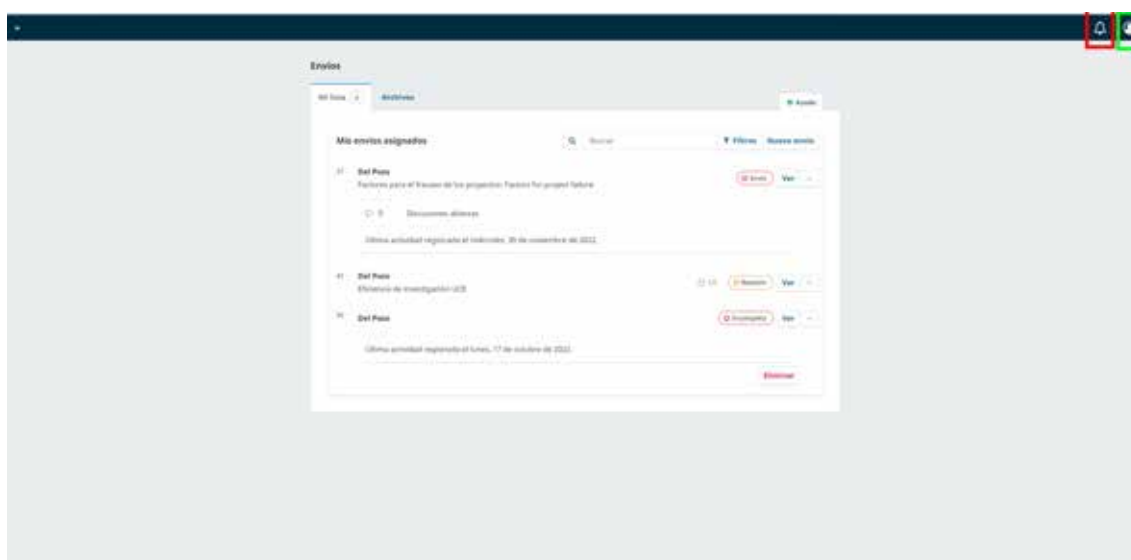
Envíos

Mi lista 3 Archivos

Ayuda

Mis envíos asignados

Buscar

Filtros Nuevo envío

Del Pozo
Factores para el fracaso de los proyectos: Factors for project failure

Envío Ver

0 Discusiones abiertas

Última actividad registrada el miércoles, 30 de noviembre de 2022.

Del Pozo
Eficiencia de investigación UCB

Revisión Ver

Del Pozo

Incompleto Ver

Última actividad registrada el lunes, 17 de octubre de 2022.

Eliminar